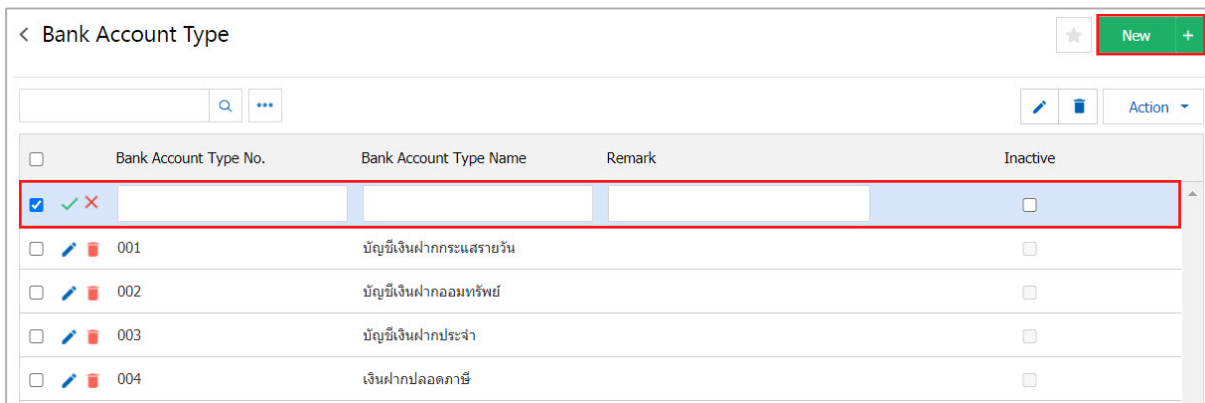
< Bank Account Type

New +

Action

| Bank Account Type No. | Bank Account Type Name | Remark | Inactive |
|---|---|---|---|
| | | | |
| 001 | บัญชีเงินฝากกระแสรายวัน | | |
| 002 | บัญชีเงินฝากออมทรัพย์ | | |
| 003 | บัญชีเงินฝากประจำ | | |
| 004 | เงินฝากปลอดภาษี | | |